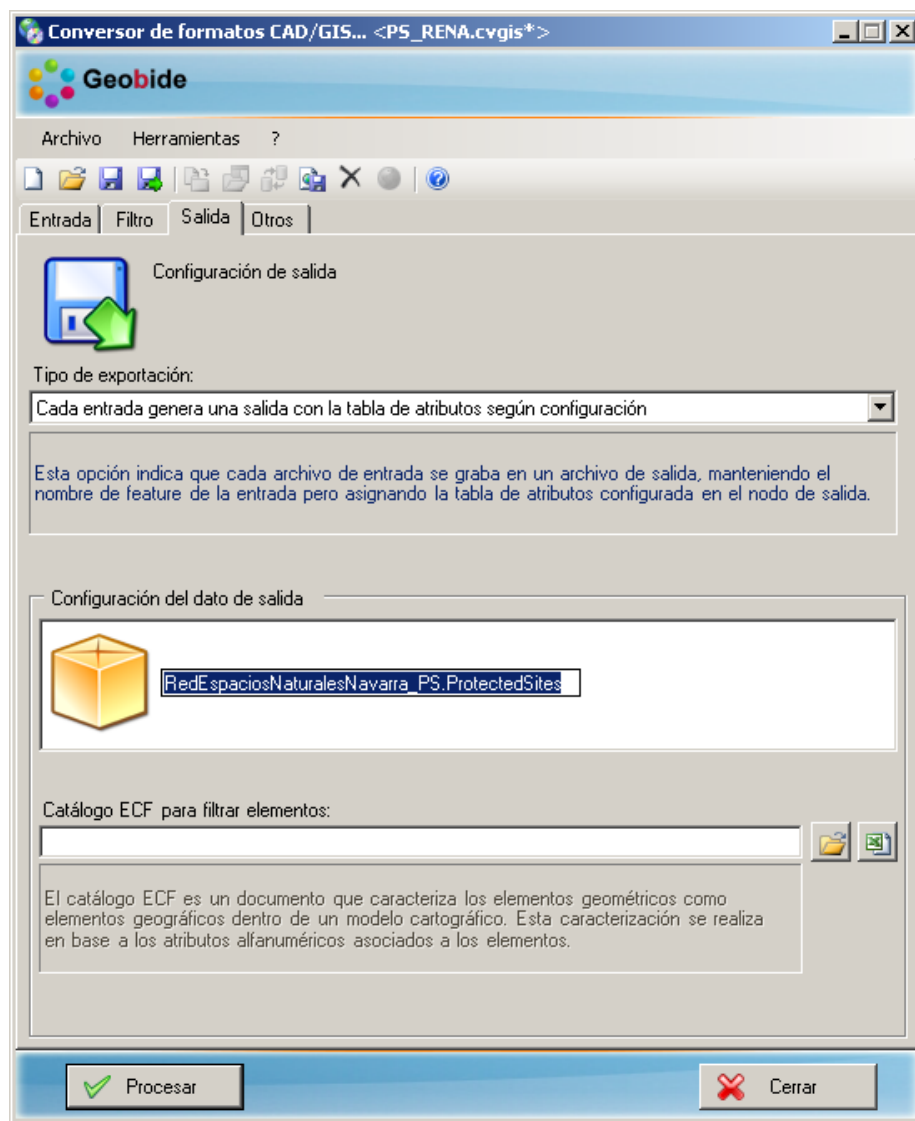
Conversor de formatos CAD/GIS... <PS_RENA.cvgis*>

Geobide

Archivo Herramientas ?

Entrada Filtro Salida Otros

Configuración de salida

Tipo de exportación:

Cada entrada genera una salida con la tabla de atributos según configuración

Esta opción indica que cada archivo de entrada se graba en un archivo de salida, manteniendo el nombre de feature de la entrada pero asignando la tabla de atributos configurada en el nodo de salida.

Configuración del dato de salida

RedEspaciosNaturalesNavarra_PS.ProtectedSites

Catálogo ECF para filtrar elementos:

El catálogo ECF es un documento que caracteriza los elementos geométricos como elementos geográficos dentro de un modelo cartográfico. Esta caracterización se realiza en base a los atributos alfanuméricos asociados a los elementos.

Procesar

Cerrar